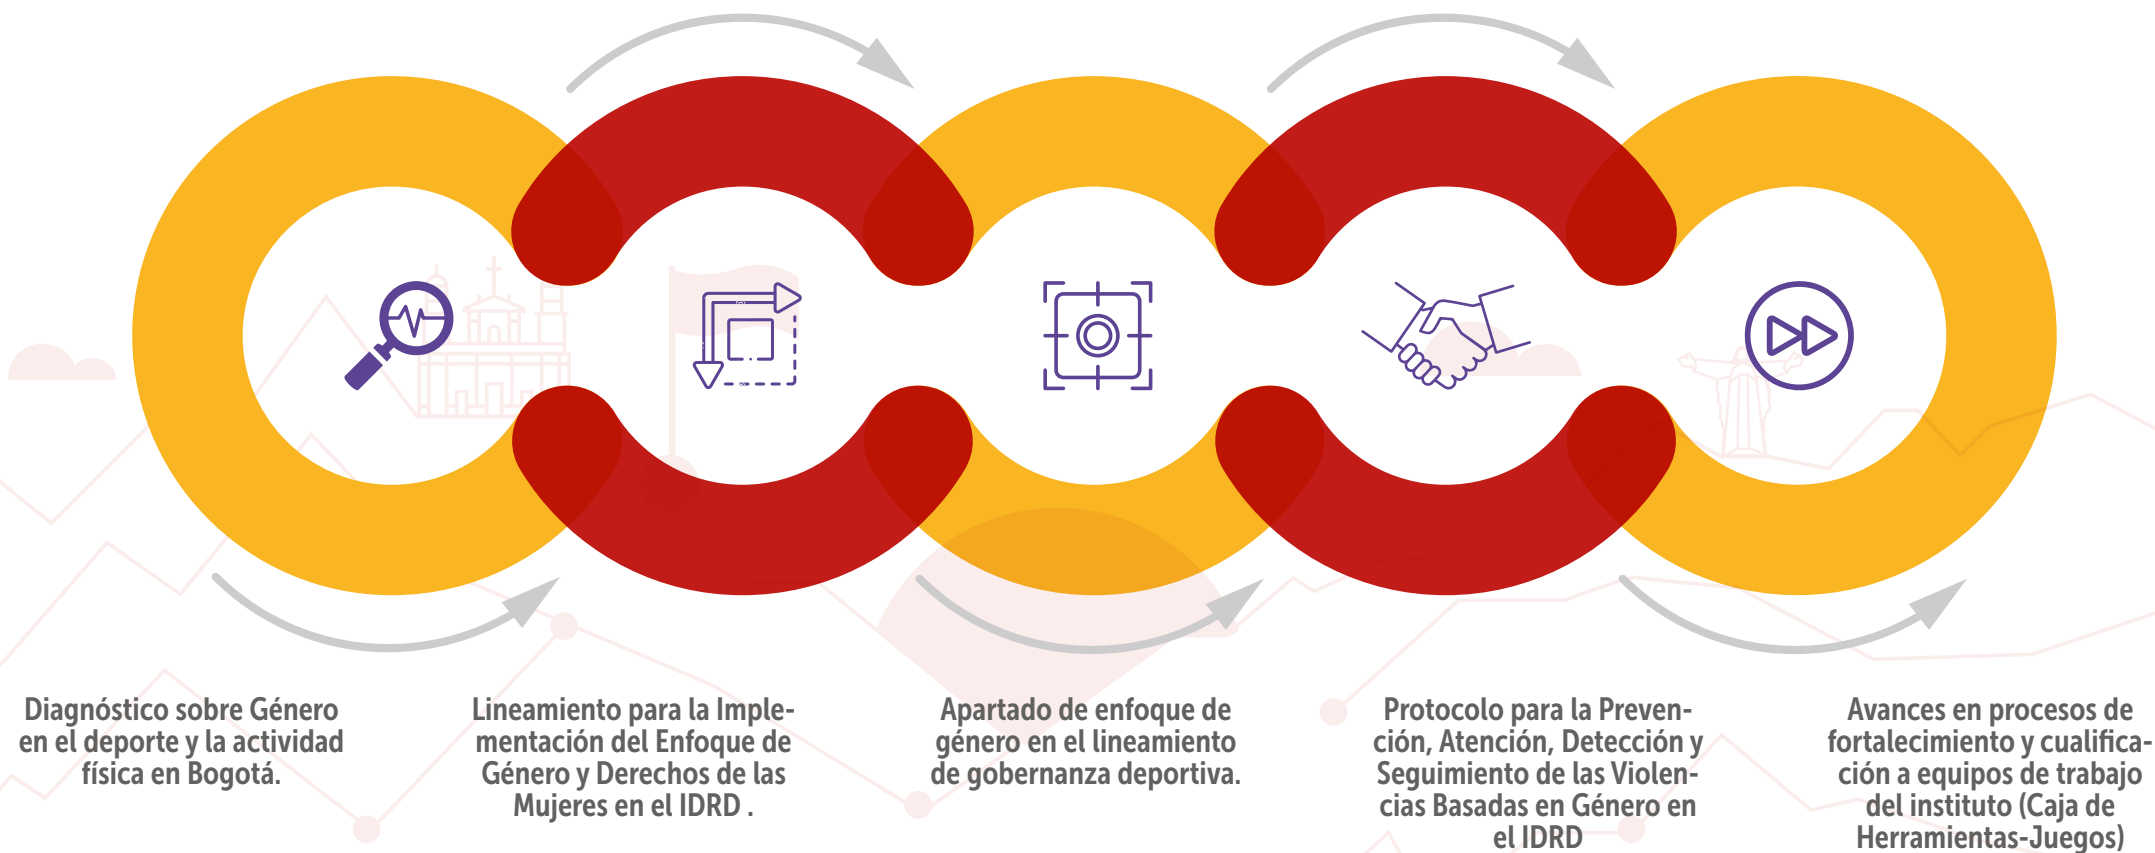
Diagnóstico sobre Género en el deporte y la actividad física en Bogotá.

Lineamiento para la Implementación del Enfoque de Género y Derechos de las Mujeres en el IDRD .

Apartado de enfoque de género en el lineamiento de gobernanza deportiva.

Protocolo para la Prevención, Atención, Detección y Seguimiento de las Violencias Basadas en Género en el IDRD

Avances en procesos de fortalecimiento y cualificación a equipos de trabajo del instituto (Caja de Herramientas-Juegos)